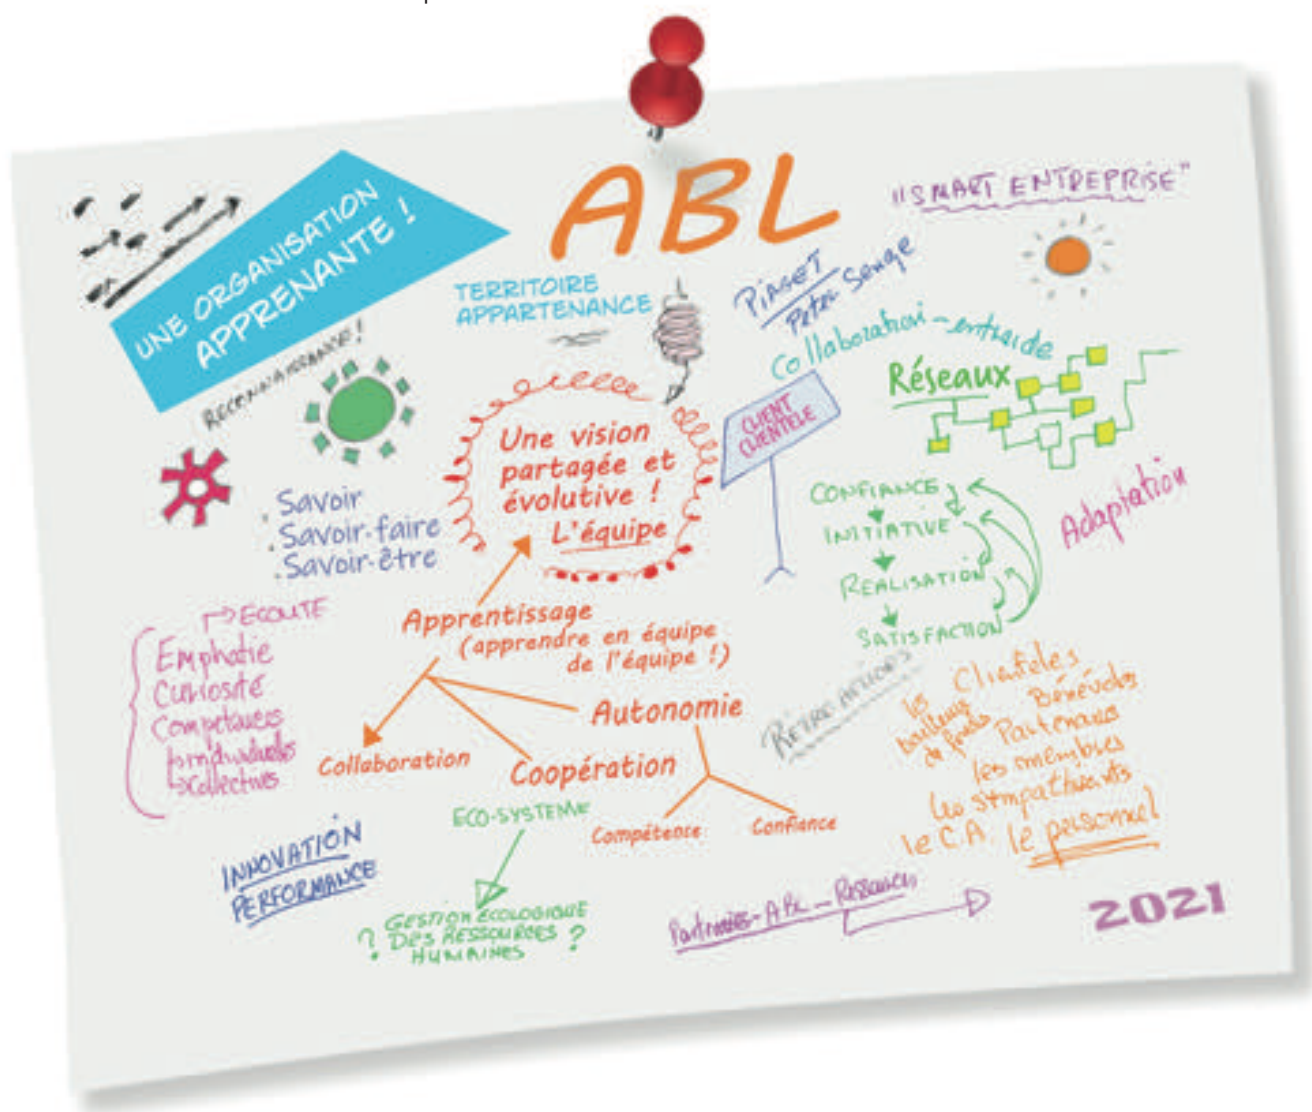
UNE ORGANISATION APPRENANTE !

ABL

"SMART ENTREPRISE"

TERRITOIRE
APPARTENANCE

Piaget
Peter Senge

Collaboration - entraide

RECONNAISSANCE !

Réseaux

CLIENT
CLIENTÈLE

Une vision partagée et évolutive !
L'équipe

Savoir
Savoir-faire
Savoir-être

CONFIANCE
INITIATIVE
RÉALISATION
SATISFACTION

Adaptation

→ ÉCOUTE
Emphatie
Curiosité
Compétences
individuelles
collectives

Apprentissage
(apprendre en équipe de l'équipe !)

Autonomie

RETRO ACTIONS

Collaboration

Coopération

les bailleurs de fonds
Clientèles
Bénévoles
Partenaires
les membres
les sympathisants
le C.A.
le personnel

ECO-SYSTÈME

Compétence

Confiance

INNOVATION
PERFORMANCE

? GESTION ÉCOLOGIQUE DES RESSOURCES HUMAINES ?

Partenaires - ABL - Réseaux

2021